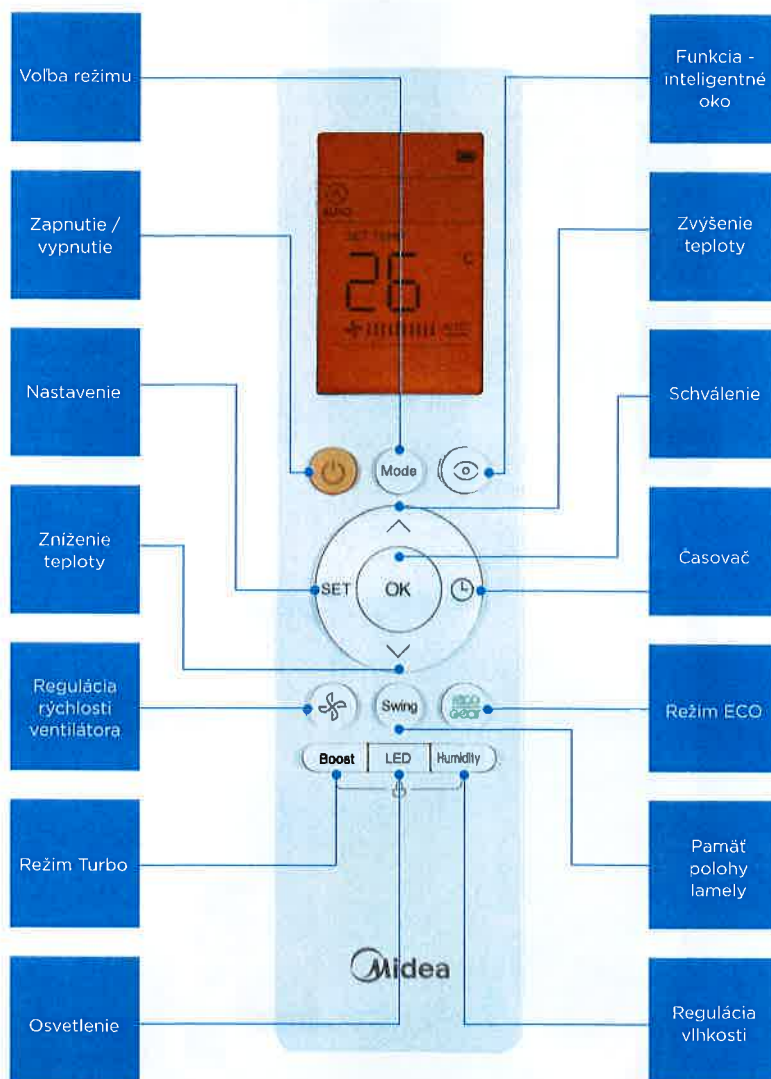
Voľba režimu

Zapnutie / vypnutie

Nastavenie

Zníženie teploty

Regulácia rýchlosti ventilátora

Režim Turbo

Osvetlenie

Funkcia - inteligentné oko

Zvýšenie teploty

Schválenie

Časovač

Režim ECO

Pamäť polohy lamely

Regulácia vlhkosti

AUTO
SET TEMP
26
°C
AUTO

Mode
SET
OK
Swing
ECO Gear
Boost
LED
Humidity

Midea